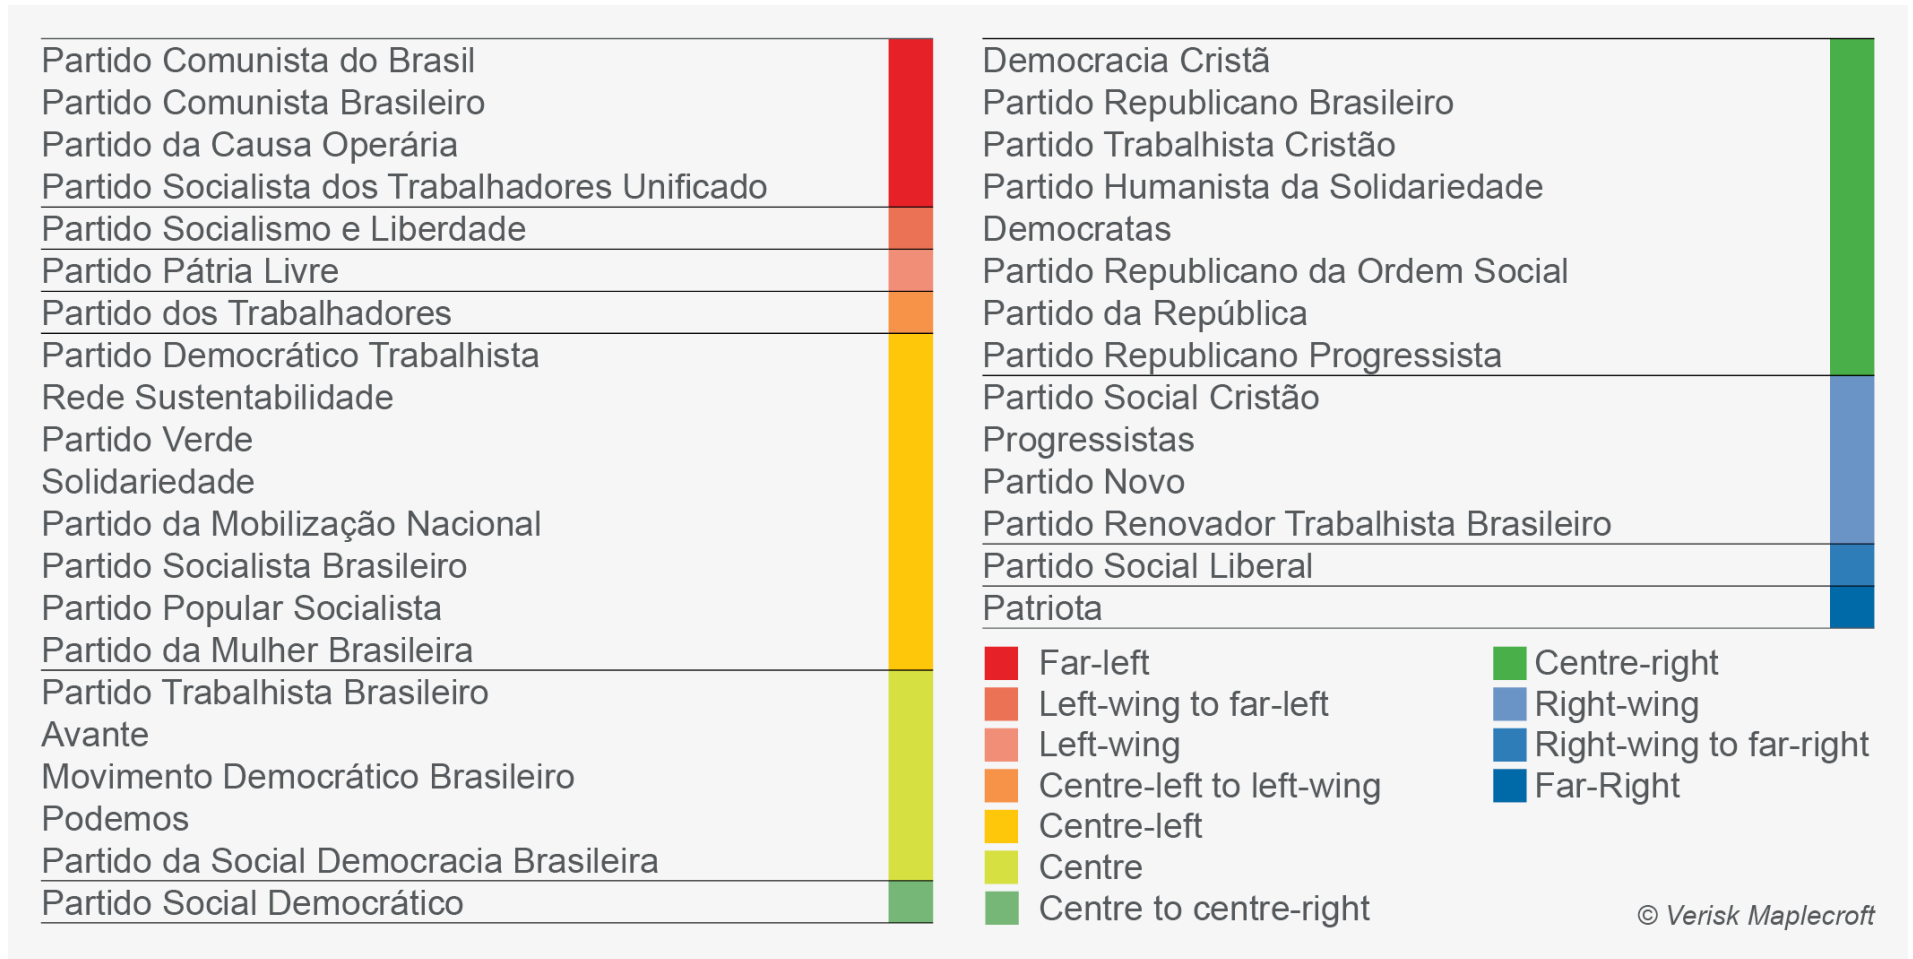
Partido Comunista do Brasil
Partido Comunista Brasileiro
Partido da Causa Operária
Partido Socialista dos Trabalhadores Unificado
Partido Socialismo e Liberdade
Partido Pátria Livre
Partido dos Trabalhadores
Partido Democrático Trabalhista
Rede Sustentabilidade
Partido Verde
Solidariedade
Partido da Mobilização Nacional
Partido Socialista Brasileiro
Partido Popular Socialista
Partido da Mulher Brasileira
Partido Trabalhista Brasileiro
Avante
Movimento Democrático Brasileiro
Podemos
Partido da Social Democracia Brasileira
Partido Social Democrático

Democracia Cristã
Partido Republicano Brasileiro
Partido Trabalhista Cristão
Partido Humanista da Solidariedade
Democratas
Partido Republicano da Ordem Social
Partido da República
Partido Republicano Progressista
Partido Social Cristão
Progressistas
Partido Novo
Partido Renovador Trabalhista Brasileiro
Partido Social Liberal
Patriota

Far-left
Left-wing to far-left
Left-wing
Centre-left to left-wing
Centre-left
Centre
Centre to centre-right
Centre-right
Right-wing
Right-wing to far-right
Far-Right

© Verisk Maplecroft